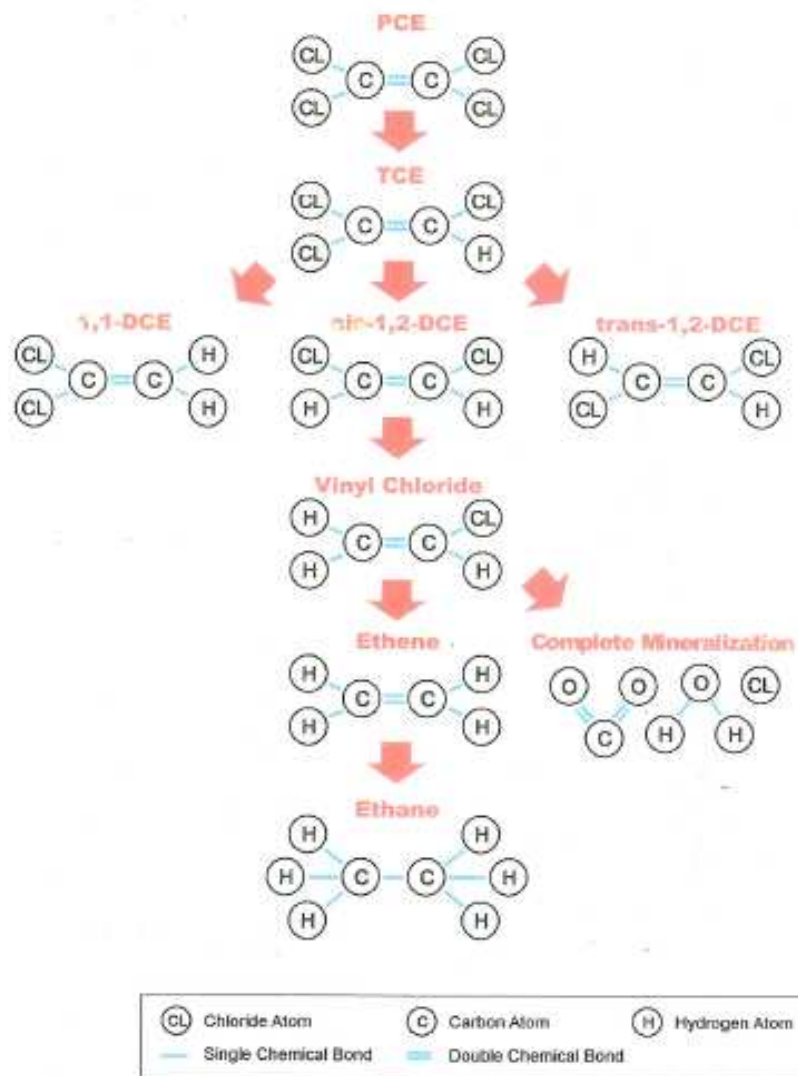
PCE

CL C C CL
CL CL

TCE

CL C C CL
CL H

1,1-DCE

CL C C H
CL H

cis-1,2-DCE

CL C C CL
H H

trans-1,2-DCE

H C C CL
CL H

Vinyl Chloride

H C C CL
H H

Ethene

H C C H
H H

Complete Mineralization

O O O CL
C H H

Ethane

H H
H C C H
H H

CL Chloride Atom
C Carbon Atom
H Hydrogen Atom
Single Chemical Bond
Double Chemical Bond